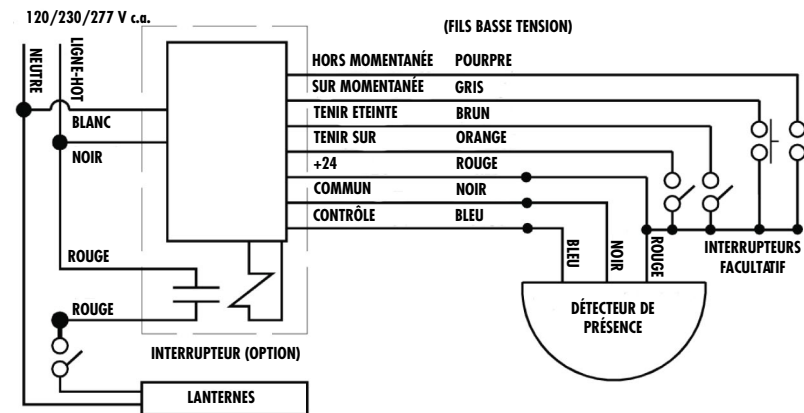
120/230/277 V c.a.

(FILS BASSE TENSION)

NEUTRE

LIGNE-HOT

BLANC

NOIR

HORS MOMENTANÉE POURPRE
SUR MOMENTANÉE GRIS
TENIR ETEINTE BRUN
TENIR SUR ORANGE
+24 ROUGE
COMMUN NOIR
CONTRÔLE BLEU

BLEU

NOIR

ROUGE

INTERRUPTEURS FACULTATIF

ROUGE

ROUGE

DÉTECTEUR DE PRÉSENCE

INTERRUPTEUR (OPTION)

LANTERNES